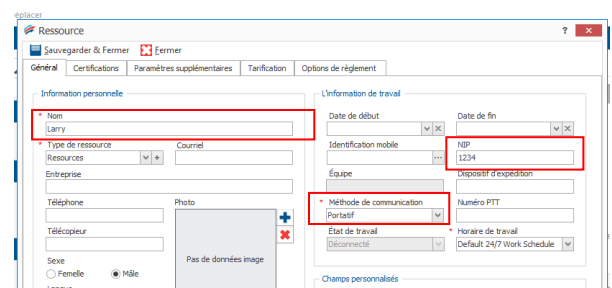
éplacer

Ressource

? ✕

Sauvegarder & Fermer Fermer

Général Certifications Paramètres supplémentaires Tarification Options de règlement

Information personnelle

* Nom
Larry

* Type de ressource
Resources

Courriel

Entreprise

Téléphone

Photo

Télécopieur

Pas de données image

Sexe
Femelle Mâle

L'information de travail

Date de début

Date de fin

Identification mobile

NIP
1234

Équipe

Dispositif d'expédition

* Méthode de communication
Portatif

Numéro PTT

État de travail
Déconnecté

* Horaire de travail
Default 24/7 Work Schedule

Champs personnalisés